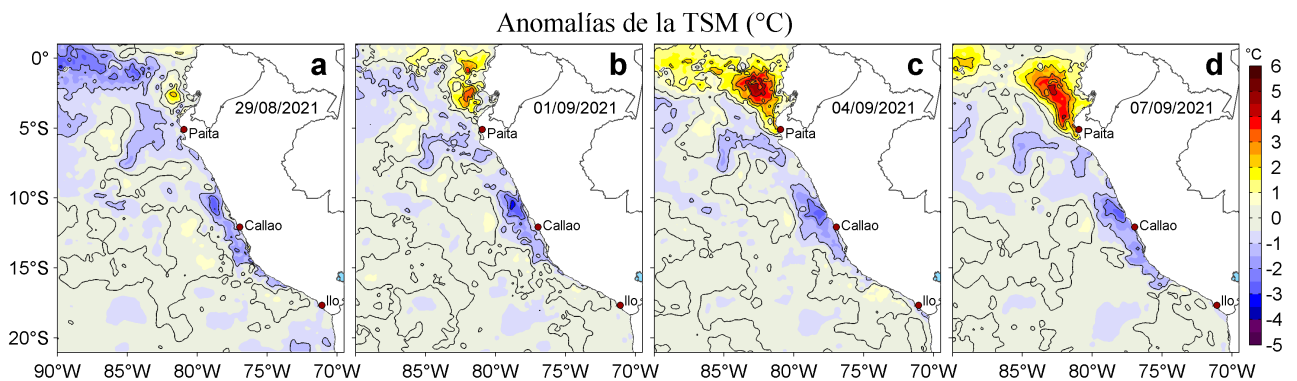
Anomalías de la TSM (°C)

a
29/08/2021
Paita
Callao
Ilo

b
01/09/2021
Paita
Callao
Ilo

c
04/09/2021
Paita
Callao
Ilo

d
07/09/2021
Paita
Callao
Ilo

0°
5°S
10°S
15°S
20°S

90°W 85°W 80°W 75°W 70°W
85°W 80°W 75°W 70°W
85°W 80°W 75°W 70°W
85°W 80°W 75°W 70°W

°C
6
5
4
3
2
1
0
-1
-2
-3
-4
-5